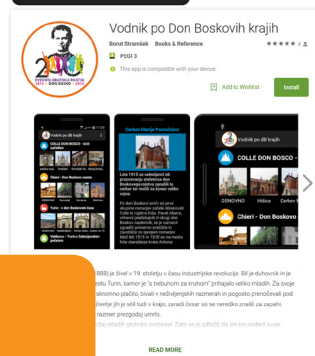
Vodnik po Don Boskovih krajih

Borut Stramšek   Books & Reference

4

PEGI 3

This app is compatible with your device.

Add to Wishlist

Install

200 LET

Vodnik po dB krajih

COLLE DON BOSCO

Chieri - Don Boskovo

Valdocco - Turin

Cerkev Marije Pomočnice

Leta 1915 je se sabotijanci ob prazovanju stoletnice don Boskovega rojstva zgradili to cerkev

COLLE DON BOSCO

OSNOVNO

Hišica

Chieri - Don Bosco

(1815-1888) je živel v 19. stoletju v času industrijske revolucije. Bil je duhovnik in je mestu Turin, kamor je "s trebuhom za kruhom" prihajalo veliko mladih. Za svoje okromno plačilo, živeli v nečloveških razmerah in pogosto prenočevali pod ... razmer prezgodaj umrlo.

READ MORE